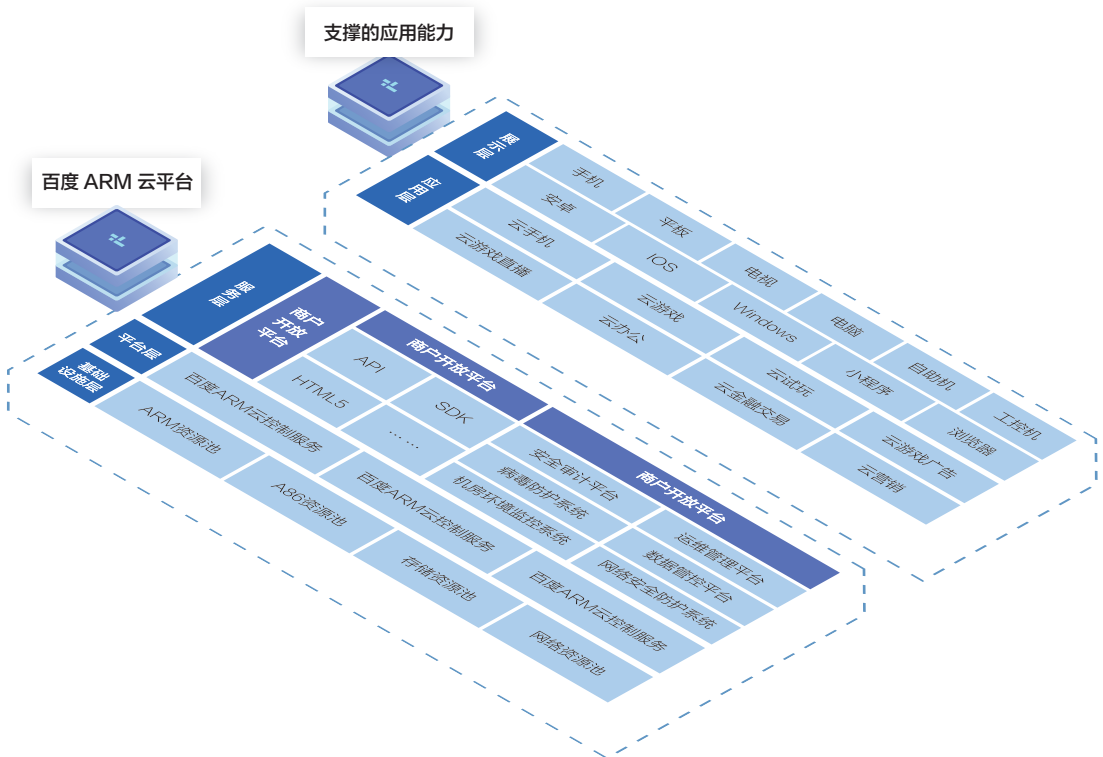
支撑的应用能力

百度 ARM 云平台

展示层

应用层

手机

安卓

平板

云手机

IOS

电视

云游戏直播

云游戏

Windows

电脑

云办公

云试玩

小程序

自助机

云金融交易

云游戏广告

浏览器

工控机

云营销

服务层

平台层

基础设施层

商户开放平台

商户开放平台

API

HTML5

SDK

……

百度ARM云控制服务

ARM资源池

A86资源池

存储资源池

网络资源池

百度ARM云控制服务

百度ARM云控制服务

安全审计平台

病毒防护系统

机房环境监控系统

商户开放平台

运维管理平台

数据管控平台

网络安全防护系统